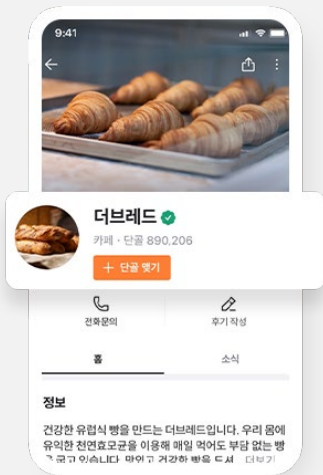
9:41

더브레드

카페 · 단골 890,206

+ 단골 맺기

전화문의

후기 작성

홈

소식

정보

건강한 유럽식 빵을 만드는 더브레드입니다. 우리 몸에 유익한 천연효모균을 이용해 매일 먹어도 부담 없는 빵을 굽고 있습니다. 맛있고 건강한 빵을 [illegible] 더보기